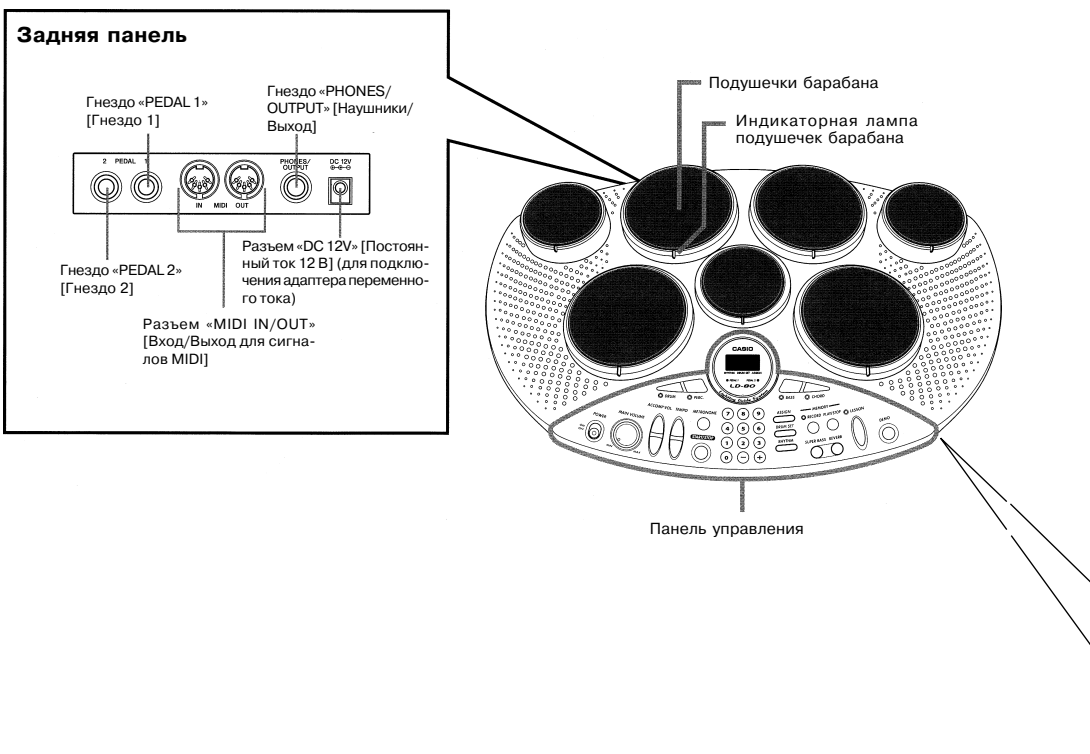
Задняя панель

Гнездо «PEDAL 1» [Гнездо 1]

Гнездо «PHONES/ OUTPUT» [Наушники/ Выход]

2 PEDAL 1

IN MIDI OUT

PHONES/ OUTPUT

DC 12V

Разъем «DC 12V» [Постоянный ток 12 В] (для подключения адаптера переменного тока)

Гнездо «PEDAL 2» [Гнездо 2]

Разъем «MIDI IN/OUT» [Вход/Выход для сигналов MIDI]

Подушечки барабана

Индикаторная лампа подушечек барабана

CASIO

LD-80

Панель управления